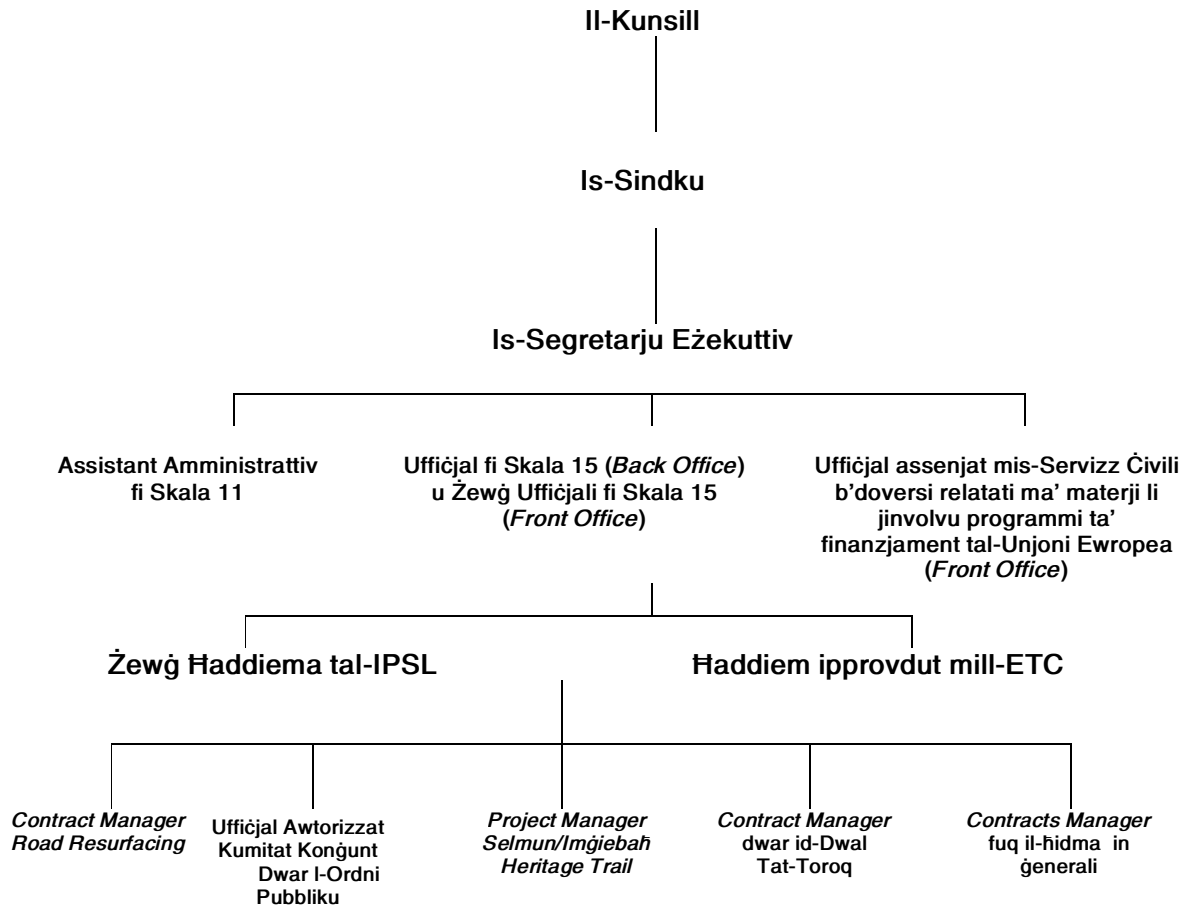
Il-Kunsill

Is-Sindku

Is-Segretarju Eżekuttiv

Assistant Amministrattiv fi Skala 11

Uffiċjal fi Skala 15 (*Back Office*) u Żewġ Uffiċjali fi Skala 15 (*Front Office*)

Uffiċjal assenjat mis-Servizz Ċivili b'doversi relatati ma' materji li jinvolvu programmi ta' finanzjament tal-Unjoni Ewropea (*Front Office*)

Żewġ Ħaddiema tal-IPSL

Ħaddiem ipprovdut mill-ETC

*Contract Manager Road Resurfacing*

Uffiċjal Awtorizzat Kumitat Konġunt Dwar l-Ordni Pubbliku

*Project Manager Selmun/Imġiebaħ Heritage Trail*

*Contract Manager* dwar id-Dwal Tat-Toroq

*Contracts Manager* fuq il-ħidma in ġenerali